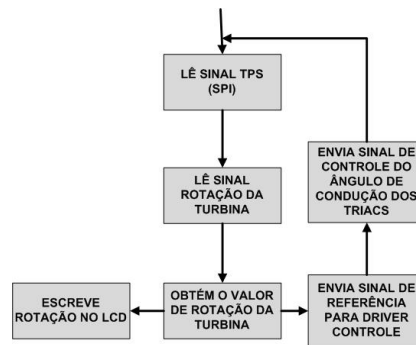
LÊ SINAL TPS (SPI)

LÊ SINAL ROTAÇÃO DA TURBINA

OBTÉM O VALOR DE ROTAÇÃO DA TURBINA

ESCREVE ROTAÇÃO NO LCD

ENVIA SINAL DE REFERÊNCIA PARA DRIVER CONTROLE

ENVIA SINAL DE CONTROLE DO ÂNGULO DE CONDUÇÃO DOS TRIACS